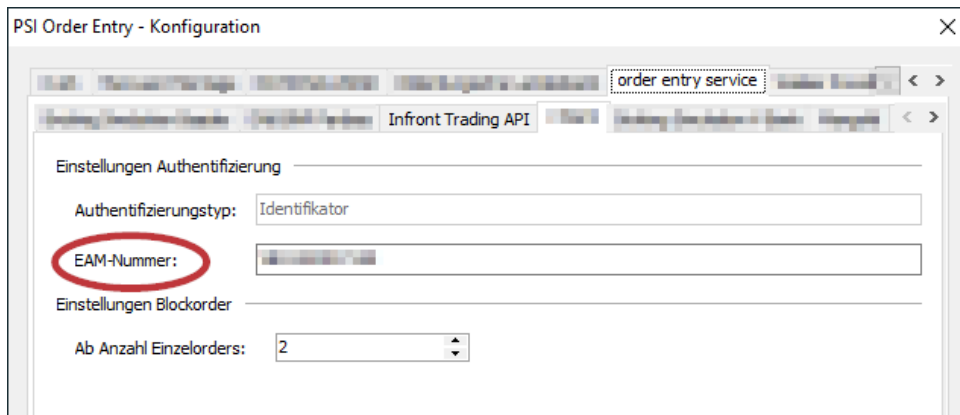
PSI Order Entry - Konfiguration

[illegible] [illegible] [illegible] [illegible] order entry service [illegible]

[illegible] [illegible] Infront Trading API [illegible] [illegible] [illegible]

Einstellungen Authentifizierung

Authentifizierungstyp: Identifikator

EAM-Nummer: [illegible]

Einstellungen Blockorder

Ab Anzahl Einzelorders: 2